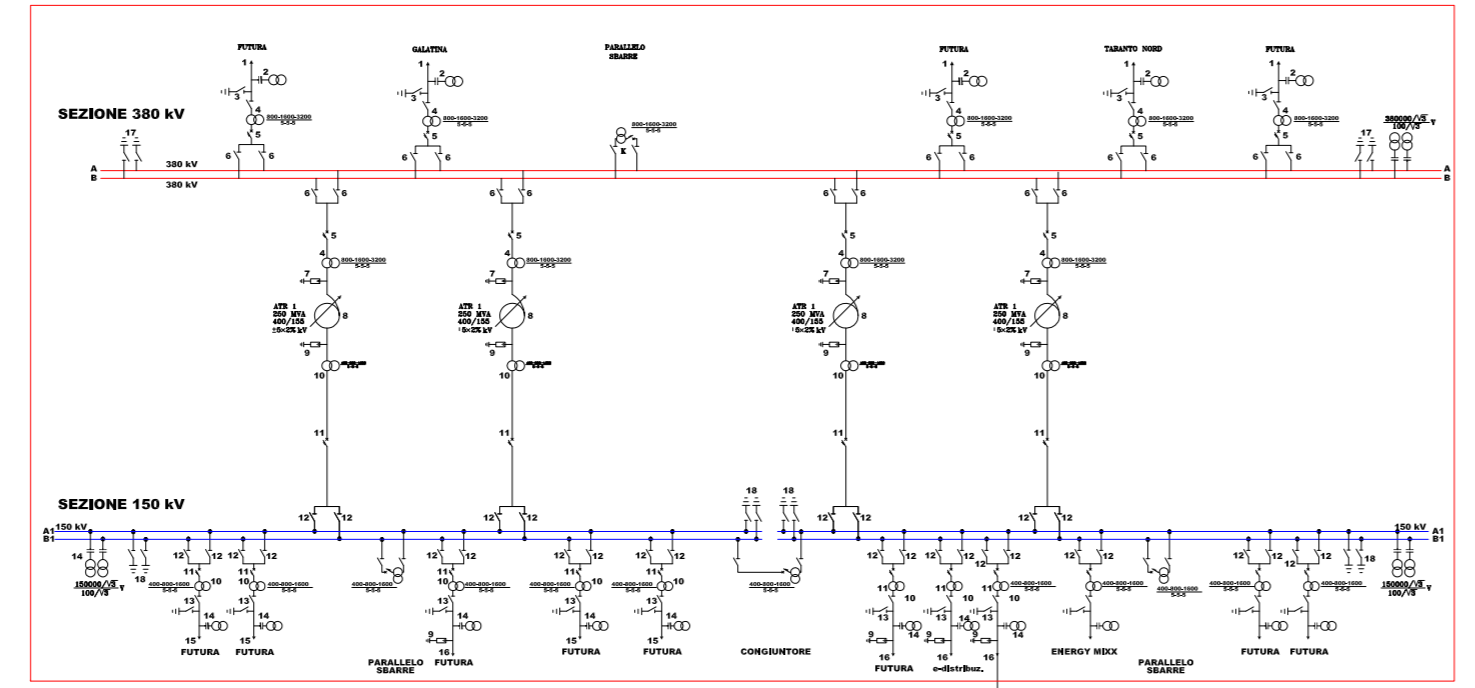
FUTURA
GALATINA
PARALLELO SBARRE
FUTURA
TARANTO NORD
FUTURA

SEZIONE 380 kV

1 2 3 4 5 6 6
800-1600-3200
5-5-5
17
380 kV
A
B
380 kV
K
$\frac{380000/\sqrt{3}}{100/\sqrt{3}}$ V

ATR 1
250 MVA
400/155
±5×2% kV
7 8 9 10 11

ATR 1
250 MVA
400/155
±5×2% kV

ATR 1
250 MVA
400/155
±5×2% kV

ATR 1
250 MVA
400/155
±5×2% kV

SEZIONE 150 kV

150 kV
A1
B1
12 12
18 18
14
$\frac{150000/\sqrt{3}}{100/\sqrt{3}}$ V
400-800-1600
5-5-5
13 14 15 16 9

FUTURA
FUTURA
PARALLELO SBARRE
FUTURA
FUTURA
FUTURA
CONGIUNTORE
FUTURA
e-distribuz.
ENERGY MIXX
PARALLELO SBARRE
FUTURA
FUTURA